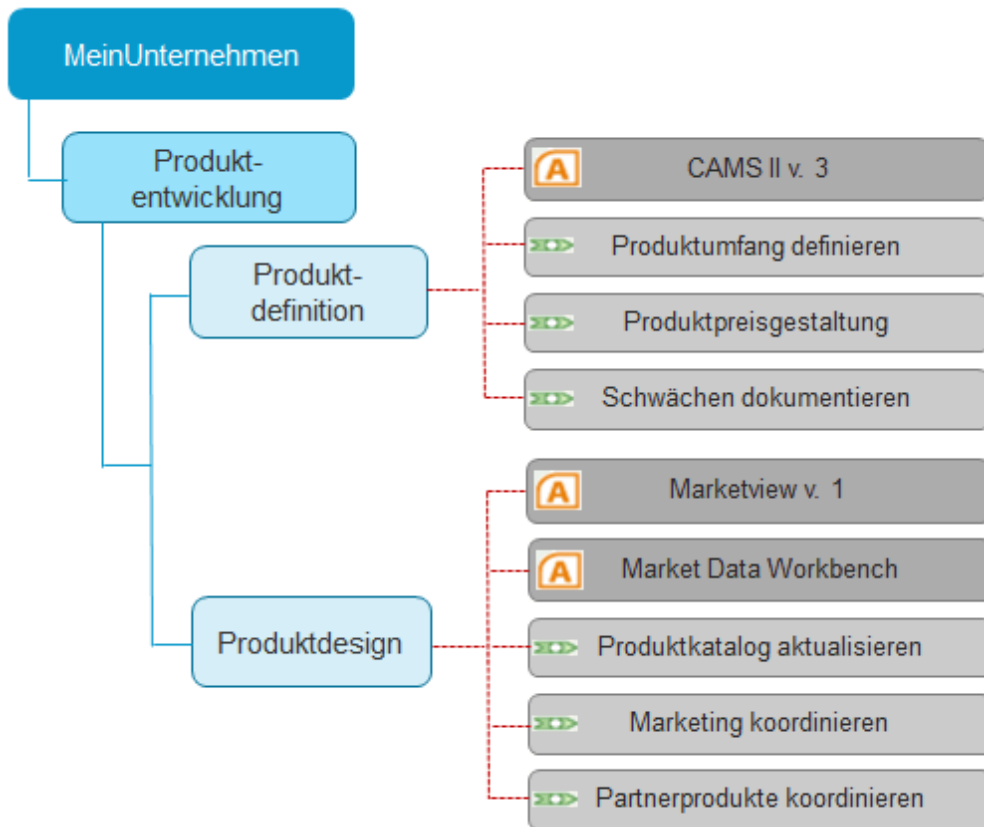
MeinUnternehmen

Produktentwicklung

Produktdefinition

A CAMS II v. 3

Produktumfang definieren

Produktpreisgestaltung

Schwächen dokumentieren

Produktdesign

A Marketview v. 1

A Market Data Workbench

Produktkatalog aktualisieren

Marketing koordinieren

Partnerprodukte koordinieren